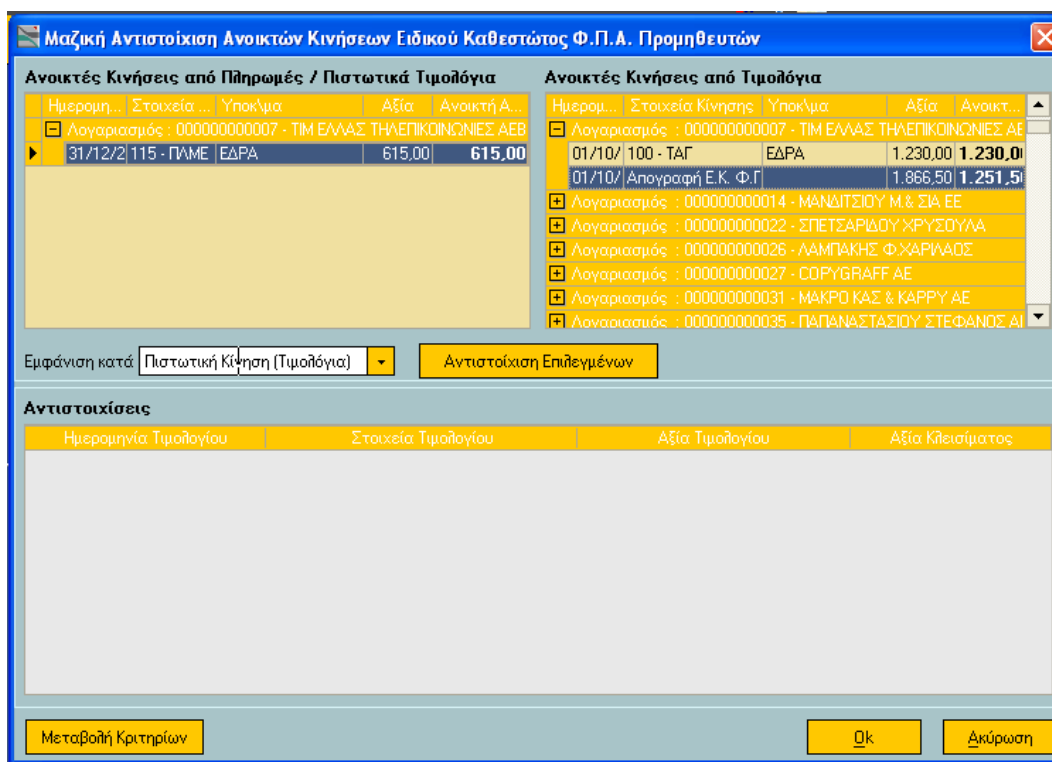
Μαζική Αντιστοίχιση Ανοικτών Κινήσεων Ειδικού Καθεστώτος Φ.Π.Α. Προμηθευτών

Ανοικτές Κινήσεις από Πληρωμές / Πιστωτικά Τιμολόγια

| Ημερομη... | Στοιχεία ... | Υποκ\μα | Αξία | Ανοικτή Α... |
|---|---|---|---|---|
| Λογαριασμός : 000000000007 - ΤΙΜ ΕΛΛΑΣ ΤΗΛΕΠΙΚΟΙΝΩΝΙΕΣ ΑΕΒ | | | | |
| 31/12/2 | 115 - ΠΛΜΕ | ΕΔΡΑ | 615,00 | 615,00 |

Ανοικτές Κινήσεις από Τιμολόγια

| Ημερομ... | Στοιχεία Κίνησης | Υποκ\μα | Αξία | Ανοικτ... |
|---|---|---|---|---|
| Λογαριασμός : 000000000007 - ΤΙΜ ΕΛΛΑΣ ΤΗΛΕΠΙΚΟΙΝΩΝΙΕΣ ΑΕ | | | | |
| 01/10/ | 100 - ΤΑΓ | ΕΔΡΑ | 1.230,00 | 1.230,0 |
| 01/10/ | Απογραφή Ε.Κ. Φ.Γ | | 1.866,50 | 1.251,5 |
| Λογαριασμός : 000000000014 - ΜΑΝΔΙΤΣΙΟΥ Μ.& ΣΙΑ ΕΕ | | | | |
| Λογαριασμός : 000000000022 - ΣΠΕΤΣΑΡΙΔΟΥ ΧΡΥΣΟΥΛΑ | | | | |
| Λογαριασμός : 000000000026 - ΛΑΜΠΑΚΗΣ Φ.ΧΑΡΙΛΑΟΣ | | | | |
| Λογαριασμός : 000000000027 - COPYGRAFF AE | | | | |
| Λογαριασμός : 000000000031 - ΜΑΚΡΟ ΚΑΣ & ΚΑΡΡΥ ΑΕ | | | | |
| Λογαριασμός : 000000000035 - ΠΑΠΑΝΑΣΤΑΣΙΟΥ ΣΤΕΦΑΝΟΣ ΑΙ | | | | |

Εμφάνιση κατά Πιστωτική Κίνηση (Τιμολόγια)

Αντιστοίχιση Επιλεγμένων

Αντιστοιχίσεις

| Ημερομηνία Τιμολογίου | Στοιχεία Τιμολογίου | Αξία Τιμολογίου | Αξία Κλεισίματος |
|---|---|---|---|

Μεταβολή Κριτηρίων

Ok

Ακύρωση